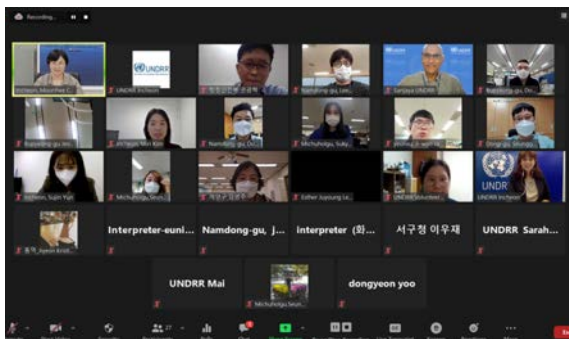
Recording...

Incheon, Moonhee C...
UNDRR Incheon
인천광역시 연수구
Namdong-gu, Lee...
Sanjaya UNDRR
Namdong-gu, Do...
Namdong-gu, Im...
Incheon Won Kim
Namdong-gu, D...
Michuhol-gu, Suky...
Michuhol-gu
Dong-gu, Jeong...
Incheon, Sujin Yun
Michuhol-gu, Seun...
계양구 김경주
Esther Juyoung Le...
UNDRR Volunteer
UNDRR Incheon
동구 Ayeon Kim
Interpreter-euni...
Namdong-gu, J...
interpreter (한...
서구청 이우재
UNDRR Sarah...
UNDRR Mai
Michuhol-gu, Seun...
dongyeon yoo